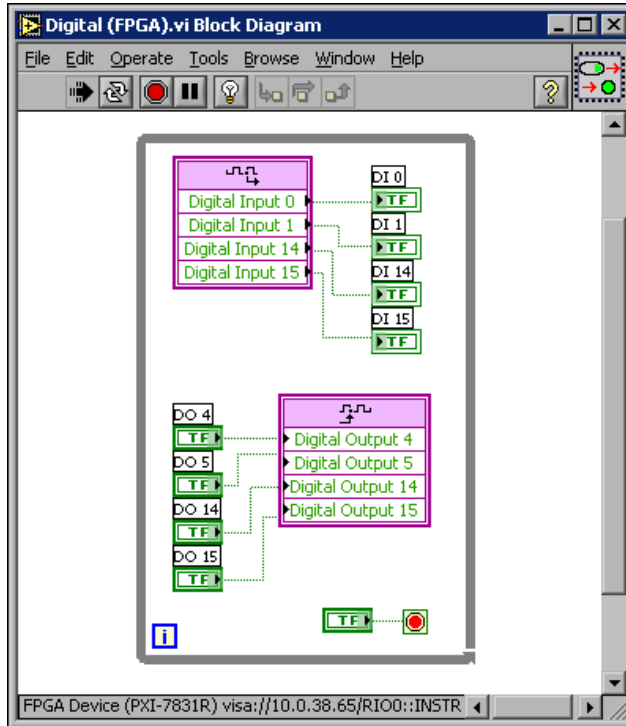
Digital (FPGA).vi Block Diagram

File Edit Operate Tools Browse Window Help

Digital Input 0
Digital Input 1
Digital Input 14
Digital Input 15

DI 0
TF
DI 1
TF
DI 14
TF
DI 15
TF

DO 4
TF
DO 5
TF
DO 14
TF
DO 15
TF

Digital Output 4
Digital Output 5
Digital Output 14
Digital Output 15

TF

i

FPGA Device (PXI-7831R) visa://10.0.38.65/RIO0::INSTR